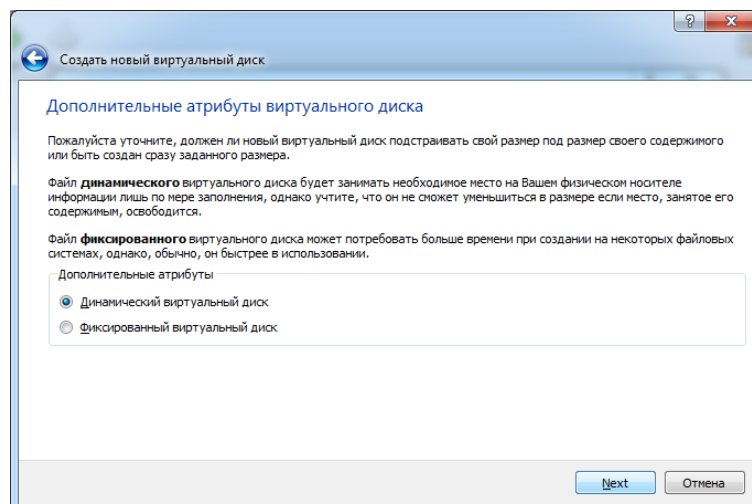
?
x

Создать новый виртуальный диск

Дополнительные атрибуты виртуального диска

Пожалуйста уточните, должен ли новый виртуальный диск подстраивать свой размер под размер своего содержимого или быть создан сразу заданного размера.

Файл **динамического** виртуального диска будет занимать необходимое место на Вашем физическом носителе информации лишь по мере заполнения, однако учтите, что он не сможет уменьшиться в размере если место, занятое его содержимым, освободится.

Файл **фиксированного** виртуального диска может потребовать больше времени при создании на некоторых файловых системах, однако, обычно, он быстрее в использовании.

Дополнительные атрибуты

Динамический виртуальный диск

Фиксированный виртуальный диск

Next
Отмена